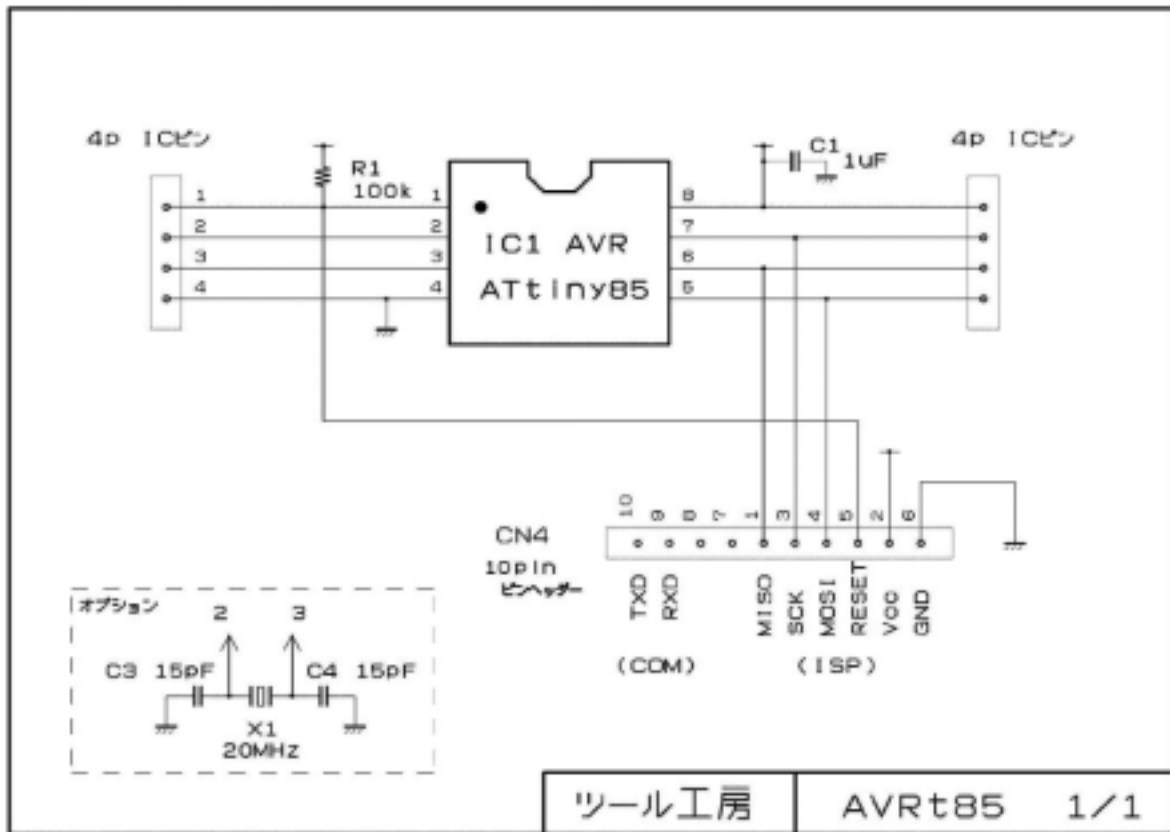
4p ICピン

R1
100k

1
2
3
4

1
2
3
4

IC1 AVR
ATtiny85

8
7
6
5

C1
1uF

4p ICピン

CN4
10pin
ピンヘッダー

10 9 8 7 1 3 4 5 2 6

TXD
RXD
MISO
SCK
MOSI
RESET
Vcc
GND

(COM)
(ISP)

オプション
2
3
C3 15pF
C4 15pF
X1
20MHz

| ツール工房 | AVRt85 1/1 |